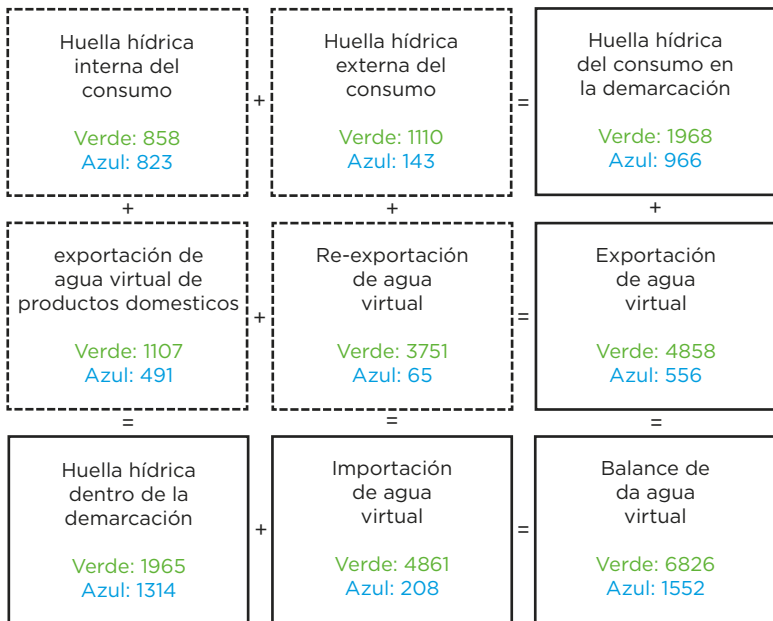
Huella hídrica interna del consumo

Verde: 858
Azul: 823

+

Huella hídrica externa del consumo

Verde: 1110
Azul: 143

=

Huella hídrica del consumo en la demarcación

Verde: 1968
Azul: 966

+

+

+

exportación de agua virtual de productos domesticos

Verde: 1107
Azul: 491

+

Re-exportación de agua virtual

Verde: 3751
Azul: 65

=

Exportación de agua virtual

Verde: 4858
Azul: 556

=

=

=

Huella hídrica dentro de la demarcación

Verde: 1965
Azul: 1314

+

Importación de agua virtual

Verde: 4861
Azul: 208

=

Balance de da agua virtual

Verde: 6826
Azul: 1552